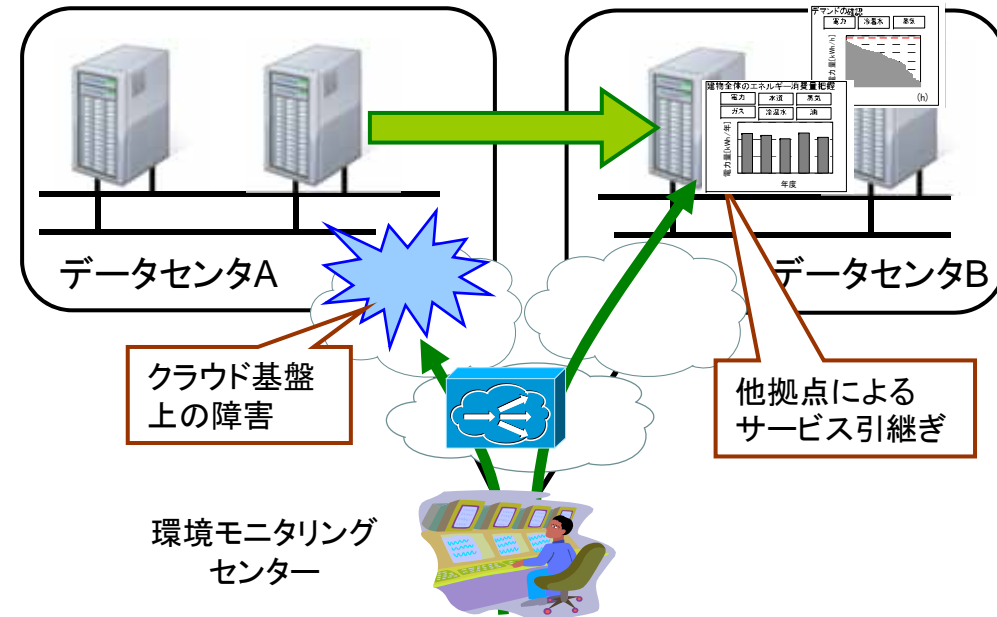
データセンタA

データセンタB

デマンドの推移

電力　冷温水　蒸気

電力量[kWh/h]

(h)

建物全体のエネルギー消費量範囲

電力　水道　蒸気

ガス　冷温水　油

電力量[kWh/年]

年度

クラウド基盤上の障害

他拠点によるサービス引継ぎ

環境モニタリングセンター